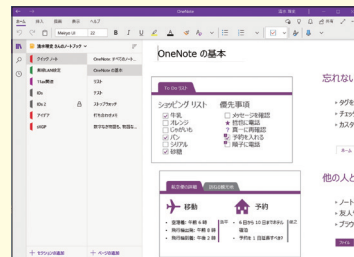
OneNote

ホーム 挿入 描画 表示 ヘルプ

Meiryo UI 22 B I U

清水裕子 さんのノートブック

クイック ノート
新規LAN設定
11ac無線
リスト
IDs 2
IDs
アイデア
pSGP

OneNote ですべてのノー...
OneNote の基本
リスト
リスト
ストップウォッチ
打ち合わせメモ
新しいアイデアを思いつき...

+ セクションの追加
+ ページの追加

OneNote の基本

To Do リスト

ショッピング リスト
☑ 牛乳
☐ オレンジ
☐ じゃがいも
☑ パン
☐ シリアル
☑ 砂糖

優先事項
☐ メッセージを確認
☑ 担当に電話
★ 食一に再確認
☐ 予約を入れる
☐ 帽子に電話

航空券の詳細 | 日程の概要

移動
• 出発地: 午前 6 時
• 飛行機出発: 午前 9 時
• 飛行機到着: 午前 2 時

予約
• 6 日から 10 日までホテル
• 電話
• 予約を 1 日延長すべき?

忘れない

• タグを
• チェッ
• カスタ

他の人と

• ノート
• 友人
• ブック